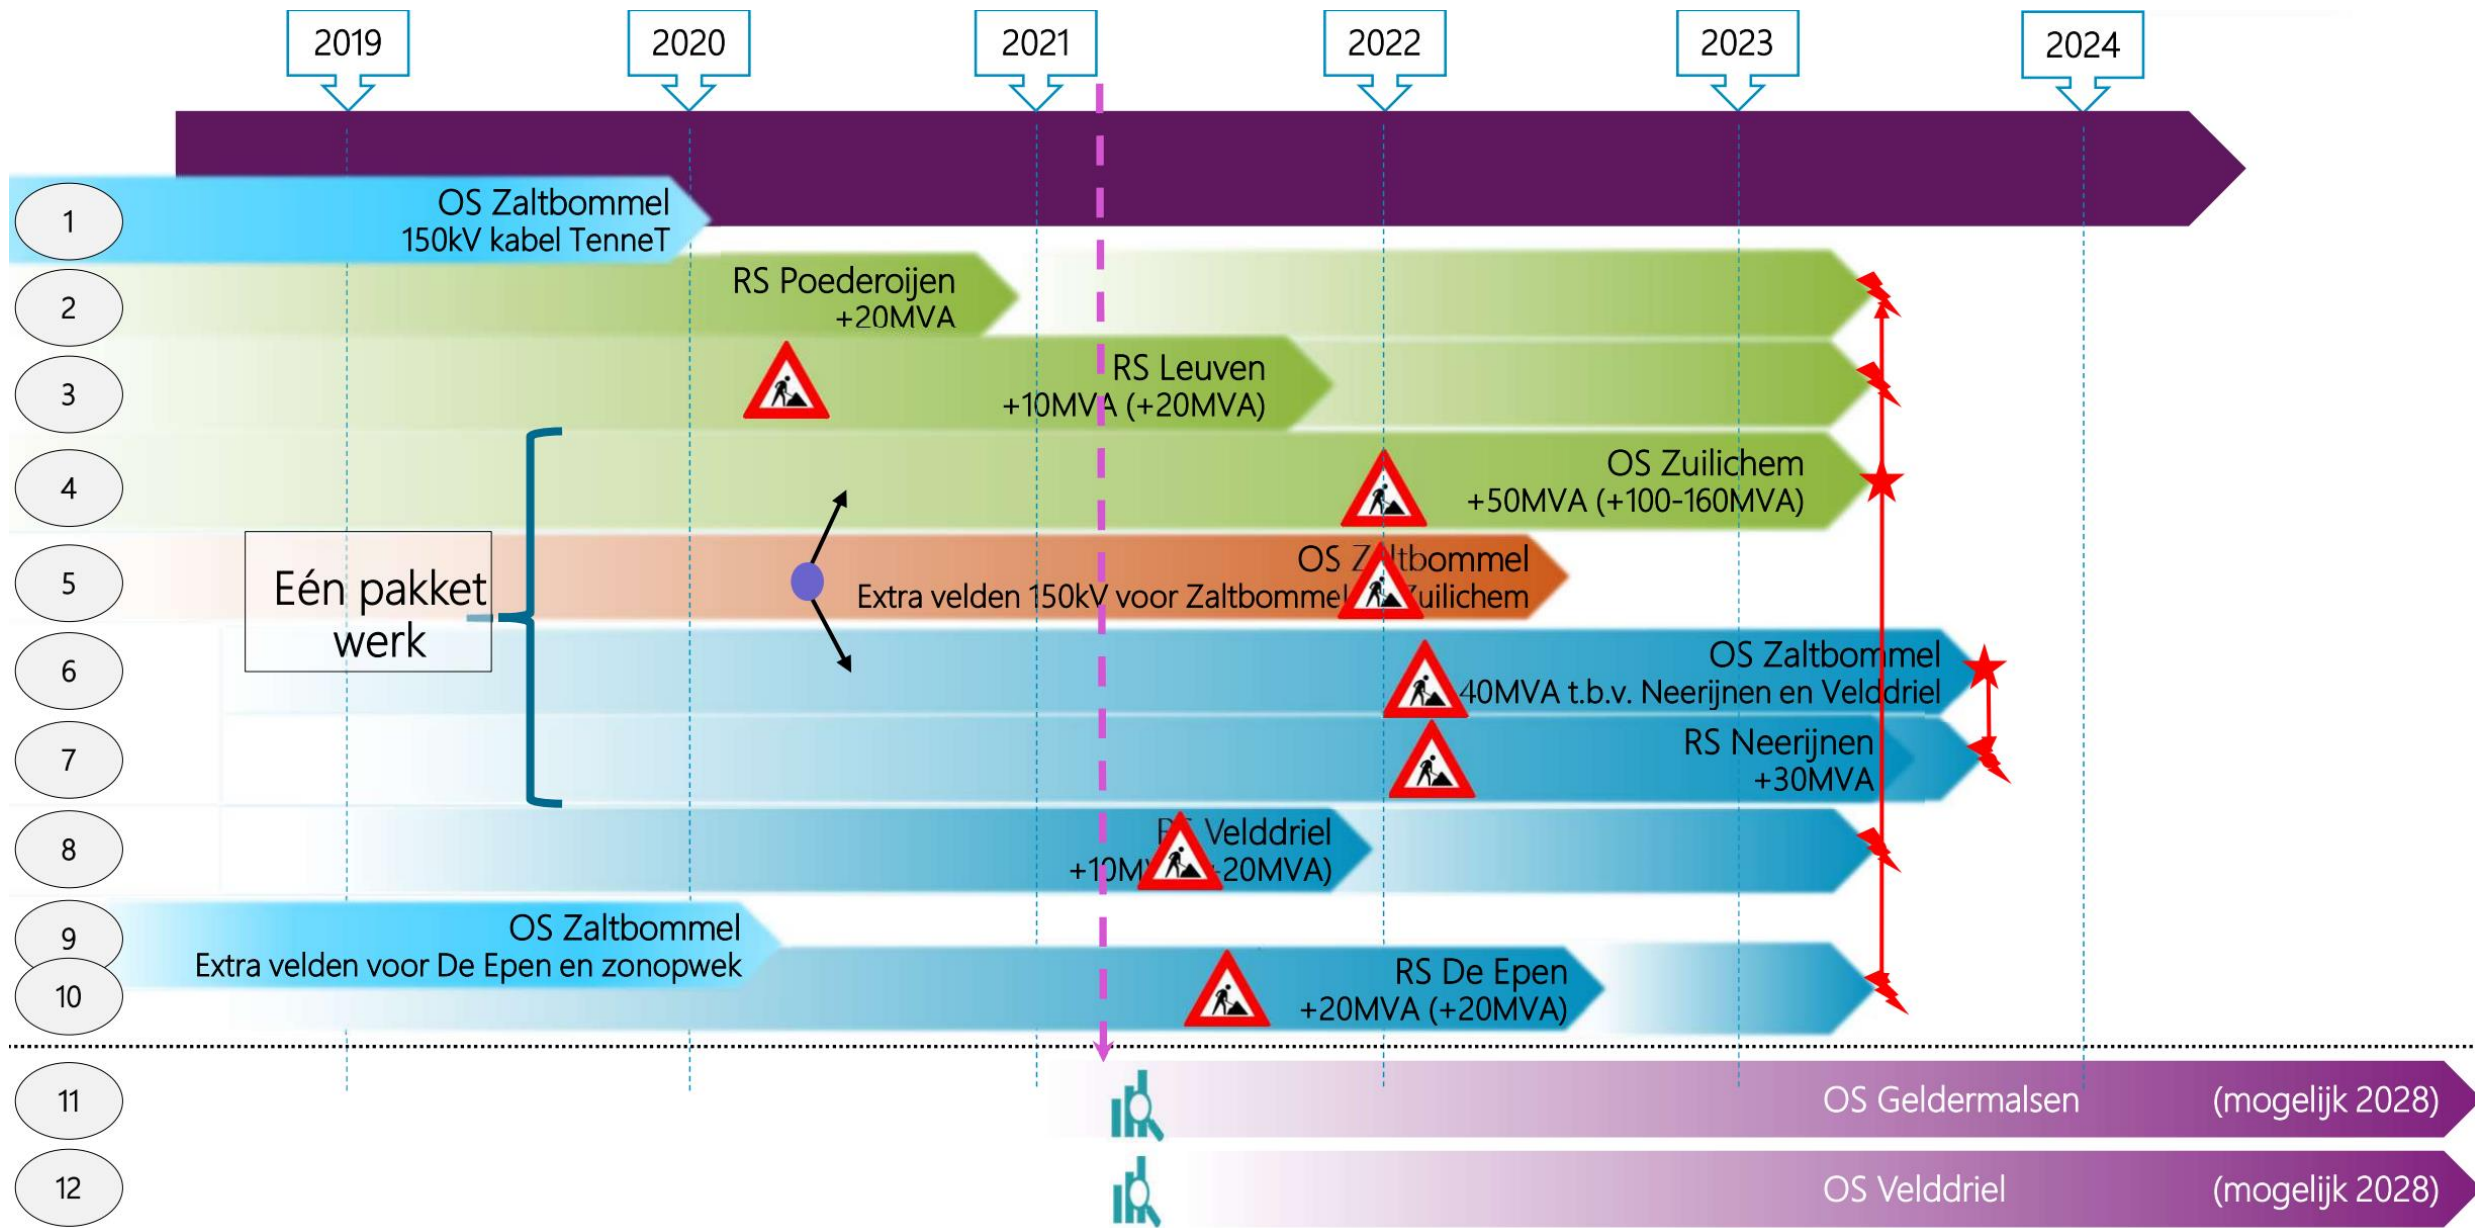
2019
2020
2021
2022
2023
2024

1
OS Zaltbommel
150kV kabel TenneT

2
RS Poederoijen
+20MVA

3
RS Leuven
+10MVA (+20MVA)

4
OS Zuilichem
+50MVA (+100-160MVA)

5
Eén pakket werk
OS Z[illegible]ltbommel
Extra velden 150kV voor Zaltbommel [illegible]uilichem

6
OS Zaltbommel
40MVA t.b.v. Neerijnen en Velddriel

7
RS Neerijnen
+30MVA

8
R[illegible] Velddriel
+10M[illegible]+20MVA)

9
OS Zaltbommel
Extra velden voor De Epen en zonopwek

10
RS De Epen
+20MVA (+20MVA)

11
OS Geldermalsen
(mogelijk 2028)

12
OS Velddriel
(mogelijk 2028)